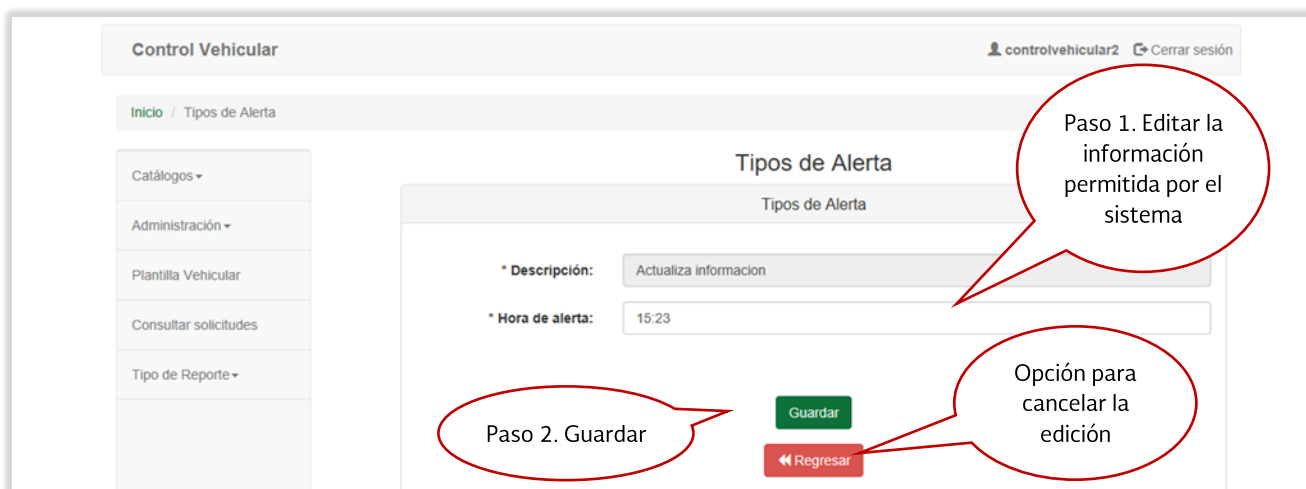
Control Vehicular

controlvehicular2 Cerrar sesión

Inicio / Tipos de Alerta

Catálogos

Administración

Plantilla Vehicular

Consultar solicitudes

Tipo de Reporte

Tipos de Alerta

Tipos de Alerta

* Descripción: Actualiza informacion

* Hora de alerta: 15:23

Guardar

Regresar

Paso 1. Editar la información permitida por el sistema

Paso 2. Guardar

Opción para cancelar la edición